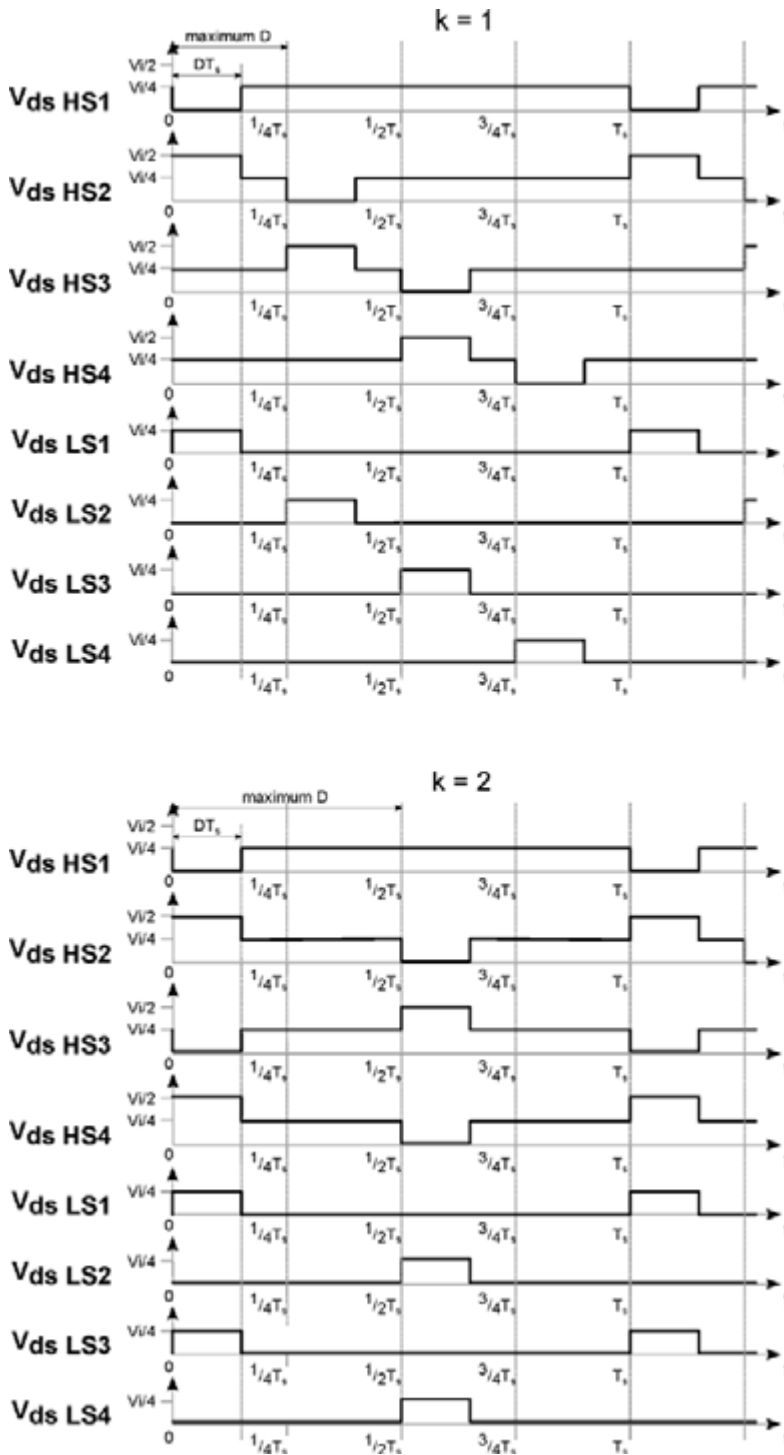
k = 1

maximum D

Vi/2
DT$_s$
Vi/4
V$_{ds}$ HS1
0
$^1/_4$T$_s$
$^1/_2$T$_s$
$^3/_4$T$_s$
T$_s$

Vi/2
Vi/4
V$_{ds}$ HS2
0
$^1/_4$T$_s$
$^1/_2$T$_s$
$^3/_4$T$_s$
T$_s$

Vi/2
Vi/4
V$_{ds}$ HS3
0
$^1/_4$T$_s$
$^1/_2$T$_s$
$^3/_4$T$_s$
T$_s$

Vi/2
Vi/4
V$_{ds}$ HS4
0
$^1/_4$T$_s$
$^1/_2$T$_s$
$^3/_4$T$_s$
T$_s$

Vi/4
V$_{ds}$ LS1
0
$^1/_4$T$_s$
$^1/_2$T$_s$
$^3/_4$T$_s$
T$_s$

Vi/4
V$_{ds}$ LS2
0
$^1/_4$T$_s$
$^1/_2$T$_s$
$^3/_4$T$_s$
T$_s$

Vi/4
V$_{ds}$ LS3
0
$^1/_4$T$_s$
$^1/_2$T$_s$
$^3/_4$T$_s$
T$_s$

Vi/4
V$_{ds}$ LS4
0
$^1/_4$T$_s$
$^1/_2$T$_s$
$^3/_4$T$_s$
T$_s$

k = 2

maximum D

Vi/2
DT$_s$
Vi/4
V$_{ds}$ HS1
0
$^1/_4$T$_s$
$^1/_2$T$_s$
$^3/_4$T$_s$
T$_s$

Vi/2
Vi/4
V$_{ds}$ HS2
0
$^1/_4$T$_s$
$^1/_2$T$_s$
$^3/_4$T$_s$
T$_s$

Vi/2
Vi/4
V$_{ds}$ HS3
0
$^1/_4$T$_s$
$^1/_2$T$_s$
$^3/_4$T$_s$
T$_s$

Vi/2
Vi/4
V$_{ds}$ HS4
0
$^1/_4$T$_s$
$^1/_2$T$_s$
$^3/_4$T$_s$
T$_s$

Vi/4
V$_{ds}$ LS1
0
$^1/_4$T$_s$
$^1/_2$T$_s$
$^3/_4$T$_s$
T$_s$

Vi/4
V$_{ds}$ LS2
0
$^1/_4$T$_s$
$^1/_2$T$_s$
$^3/_4$T$_s$
T$_s$

Vi/4
V$_{ds}$ LS3
0
$^1/_4$T$_s$
$^1/_2$T$_s$
$^3/_4$T$_s$
T$_s$

Vi/4
V$_{ds}$ LS4
0
$^1/_4$T$_s$
$^1/_2$T$_s$
$^3/_4$T$_s$
T$_s$